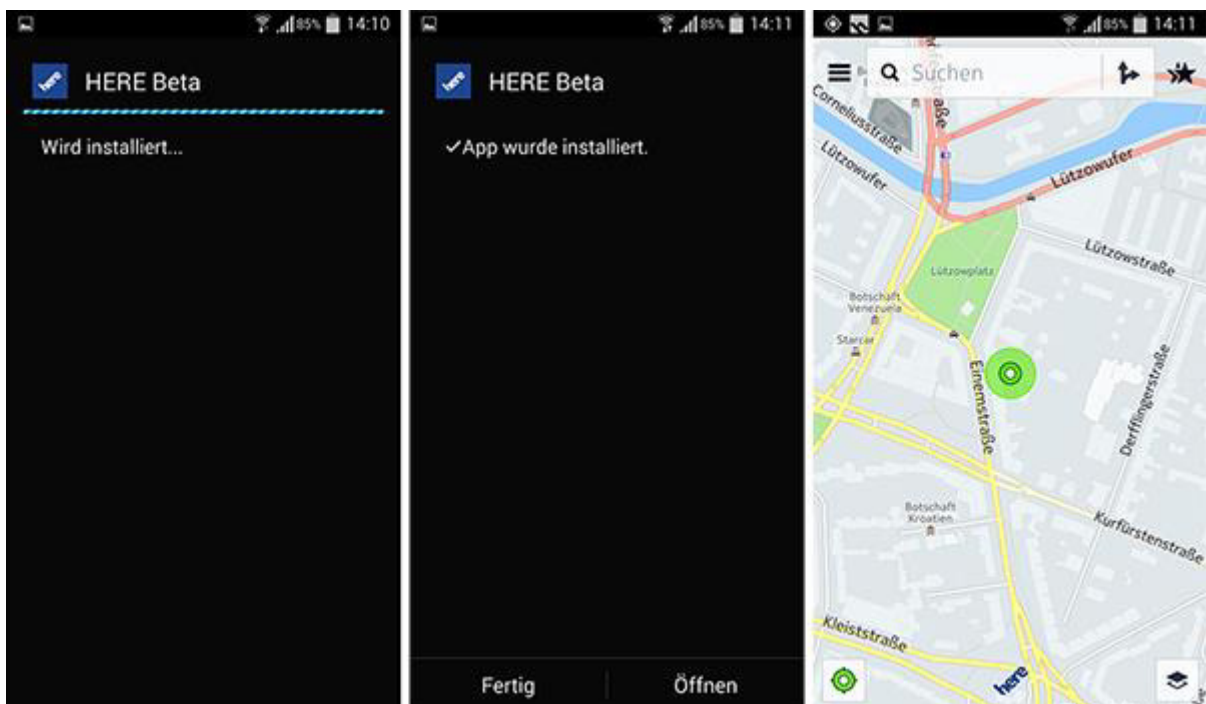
85% 14:10

here

HERE Beta

Wird installiert...

85% 14:11

here

HERE Beta

✓App wurde installiert.

Fertig

Öffnen

85% 14:11

Suchen

Corneliusstraße

Lützowufer

Lützowufer

Lützowstraße

Lützowplatz

Botschaft Venezuela

Starcar

Einemstraße

Derfflingerstraße

Botschaft Kroatien

Kurfürstenstraße

Kleiststraße

here